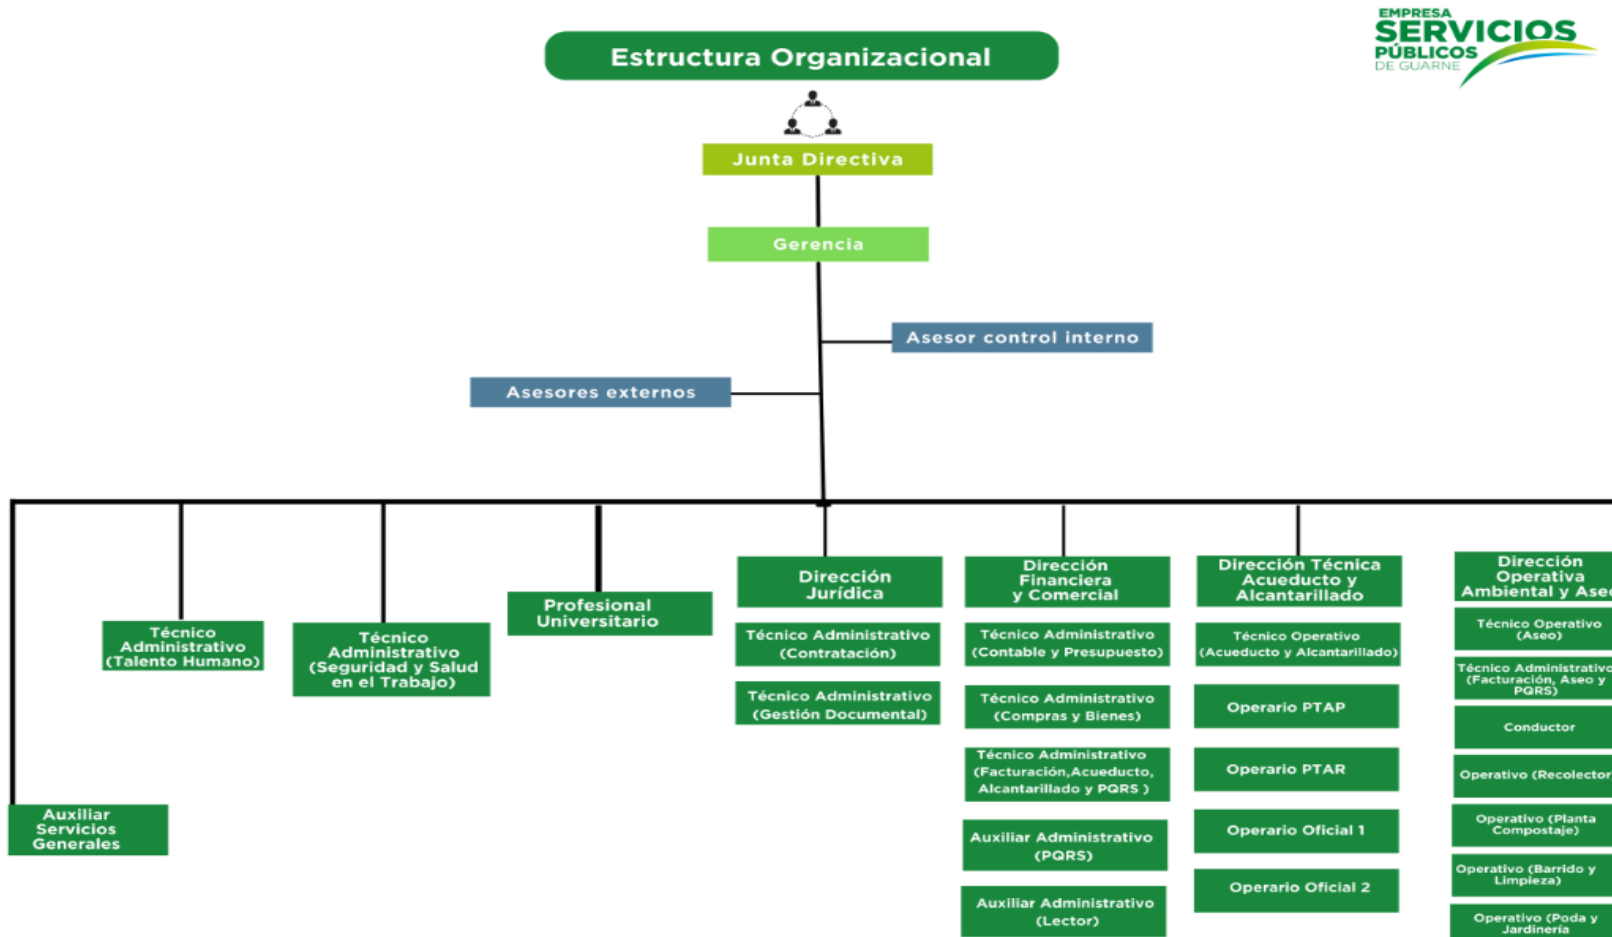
EMPRESA SERVICIOS PÚBLICOS DE GUARNE

Estructura Organizacional

Junta Directiva

Gerencia

Asesor control interno

Asesores externos

Auxiliar Servicios Generales

Técnico Administrativo (Talento Humano)

Técnico Administrativo (Seguridad y Salud en el Trabajo)

Profesional Universitario

Dirección Jurídica

Técnico Administrativo (Contratación)

Técnico Administrativo (Gestión Documental)

Dirección Financiera y Comercial

Técnico Administrativo (Contable y Presupuesto)

Técnico Administrativo (Compras y Bienes)

Técnico Administrativo (Facturación,Acueducto, Alcantarillado y PQRS )

Auxiliar Administrativo (PQRS)

Auxiliar Administrativo (Lector)

Dirección Técnica Acueducto y Alcantarillado

Técnico Operativo (Acueducto y Alcantarillado)

Operario PTAP

Operario PTAR

Operario Oficial 1

Operario Oficial 2

Dirección Operativa Ambiental y Ase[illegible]

Técnico Operativo (Aseo)

Técnico Administrativ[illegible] (Facturación, Aseo y PQRS)

Conductor

Operativo (Recolector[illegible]

Operativo (Planta Compostaje)

Operativo (Barrido y Limpieza)

Operativo (Poda y Jardinería